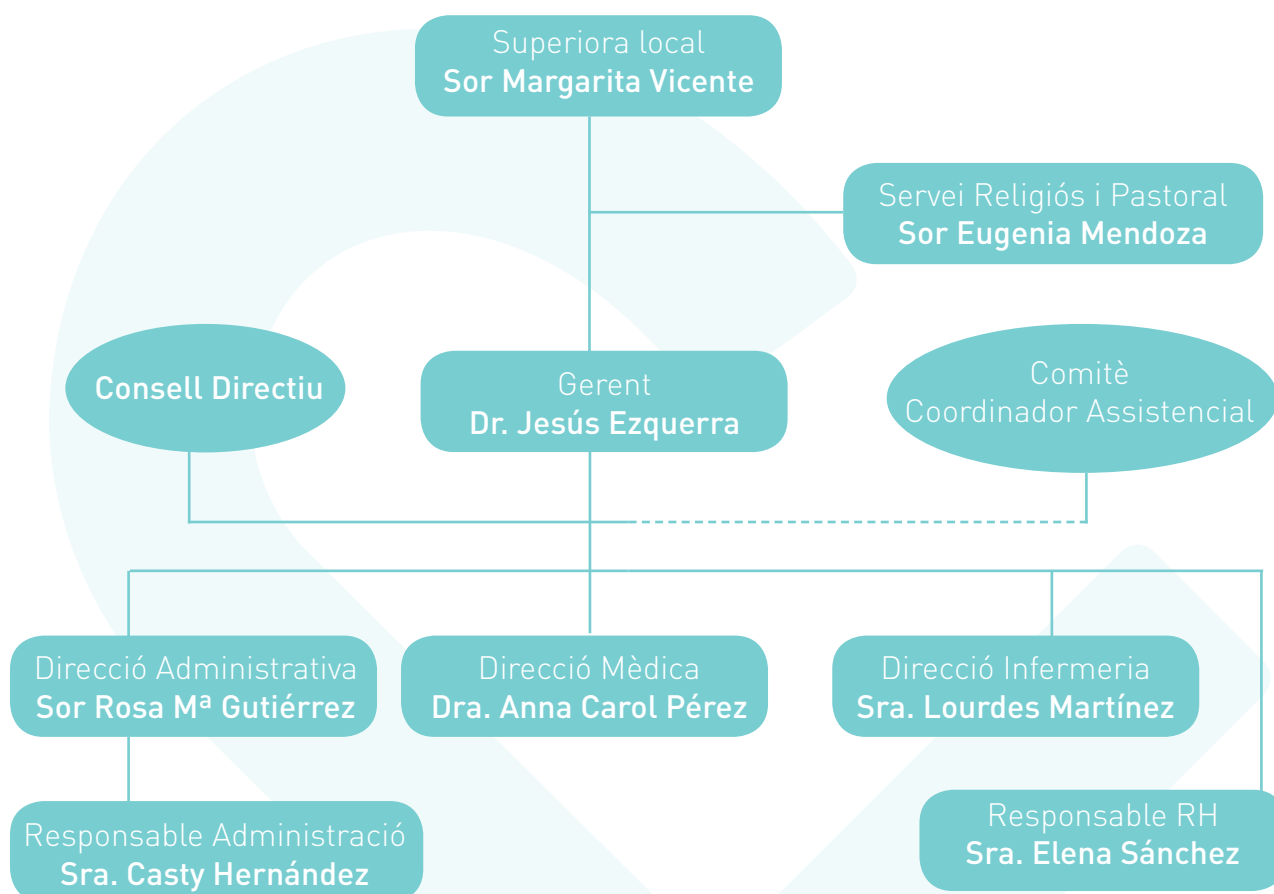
Superiora local
Sor Margarita Vicente

Servei Religiós i Pastoral
Sor Eugenia Mendoza

Consell Directiu

Gerent
Dr. Jesús Ezquerra

Comitè
Coordinador Assistencial

Direcció Administrativa
Sor Rosa Mª Gutiérrez

Direcció Mèdica
Dra. Anna Carol Pérez

Direcció Infermeria
Sra. Lourdes Martínez

Responsable Administració
Sra. Casty Hernández

Responsable RH
Sra. Elena Sánchez